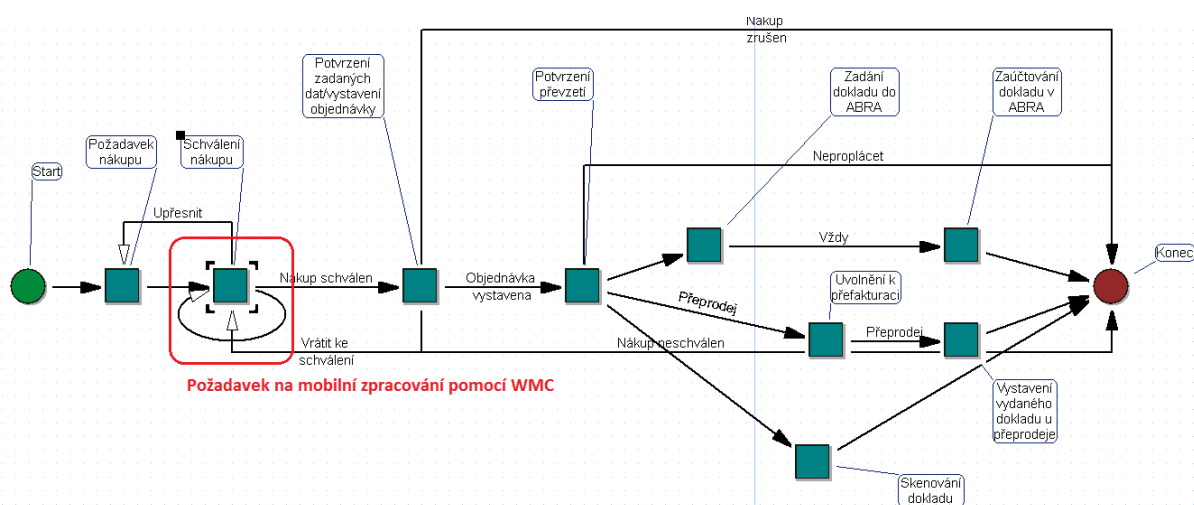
Nakup zrušen

Potvrzení zadaných dat/vystavení objednávky

Potvrzení převzetí

Zadání dokladu do ABRA

Zaúčtování dokladu v ABRA

Start

Požadavek nákupu

Schválení nákupu

Neproplácet

Upřesnit

Vždy

Konec

Nakup schválen

Objednávka vystavena

Přeprodej

Uvolnění k přefakturaci

Přeprodej

Vrátit ke schválení

Nákup neschválen

Požadavek na mobilní zpracování pomocí WMC

Vystavení vydaného dokladu u přeprodeje

Skenování dokladu